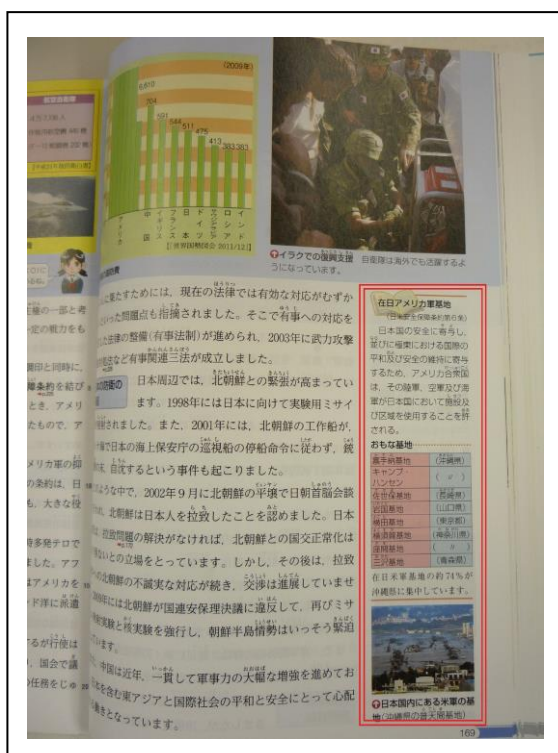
(2009年)

6870

704

591 548 511 475 413 383 383

中国 イギリス フランス 日本 ドイツ ロシア サウジアラビア インド

[世界国勢図会 2011/12]

イラクでの復興支援　自衛隊は海外でも活動するようになっています。

在日アメリカ軍基地

日本国の安全に寄与し、並びに極東における国際の平和及び安全の維持に寄与するため、アメリカ合衆国は、その陸軍、空軍及び海軍が日本国において施設及び区域を使用することを許される。

おもな基地

| | |
|---|---|
| 嘉手納基地 | (沖縄県) |
| キャンプハンセン | ( 〃 ) |
| 佐世保基地 | (長崎県) |
| 岩国基地 | (山口県) |
| 横田基地 | (東京都) |
| 横須賀基地 | (神奈川県) |
| 座間基地 | ( 〃 ) |
| 三沢基地 | (青森県) |

在日米軍基地の約74%が沖縄県に集中しています。

日本国内にある米軍の基地(沖縄県の普天間基地)

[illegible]に対応するためには、現在の法律では有効な対応がむずか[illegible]問題点も指摘されました。そこで有事への対応を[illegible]法律の整備(有事法制)が進められ、2003年に武力攻撃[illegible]など有事関連三法が成立しました。

日本周辺では、北朝鮮との緊張が高まっています。1998年には日本に向けて実験用ミサイ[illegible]れました。また、2001年には、北朝鮮の工作船が、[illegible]で日本の海上保安庁の巡視船の停船命令に従わず、銃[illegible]、自沈するという事件も起こりました。

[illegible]ような中で、2002年9月に北朝鮮の平壌で日朝首脳会談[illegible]、北朝鮮は日本人を拉致したことを認めました。日本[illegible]拉致問題の解決がなければ、北朝鮮との国交正常化は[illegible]との立場をとっています。しかし、その後は、拉致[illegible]北朝鮮の不誠実な対応が続き、交渉は進展していませ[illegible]年には北朝鮮が国連安保理決議に違反して、再びミサ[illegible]実験と核実験を強行し、朝鮮半島情勢はいっそう緊迫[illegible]

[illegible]中国は近年、一貫して軍事力の大幅な増強を進めてお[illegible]を含む東アジアと国際社会の平和と安全にとって心配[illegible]となっています。

169